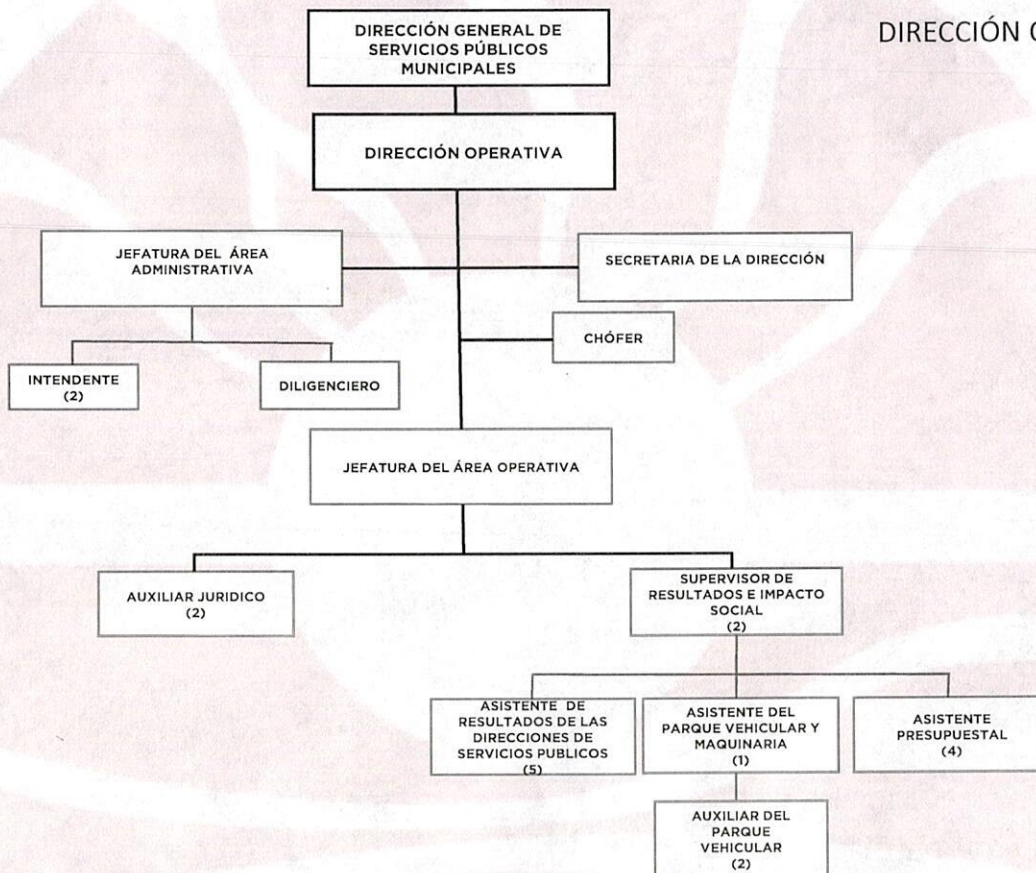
DIRECCIÓN GENERAL DE SERVICIOS PÚBLICOS MUNICIPALES

DIRECCIÓN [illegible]

DIRECCIÓN OPERATIVA

JEFATURA DEL ÁREA ADMINISTRATIVA

SECRETARIA DE LA DIRECCIÓN

CHÓFER

INTENDENTE (2)

DILIGENCIERO

JEFATURA DEL ÁREA OPERATIVA

AUXILIAR JURIDICO (2)

SUPERVISOR DE RESULTADOS E IMPACTO SOCIAL (2)

ASISTENTE DE RESULTADOS DE LAS DIRECCIONES DE SERVICIOS PUBLICOS (5)

ASISTENTE DEL PARQUE VEHICULAR Y MAQUINARIA (1)

ASISTENTE PRESUPUESTAL (4)

AUXILIAR DEL PARQUE VEHICULAR (2)